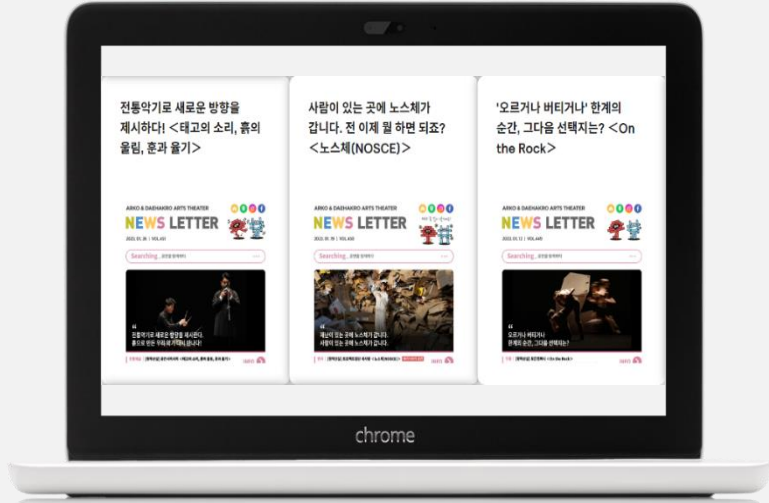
전통악기로 새로운 방향을 제시하다! <태고의 소리, 흙의 울림, 혼과 율기>

ARKO & DAEHAKRO ARTS THEATER
NEWS LETTER
2023. 01. 26 | VOL.63
Searching.. 공연을 검색하다
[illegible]
전통악기로 새로운 방향을 제시하다.
흙으로 만든 우리 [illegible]
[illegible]
NEXT

사람이 있는 곳에 노스체가 갑니다. 전 이제 뭘 하면 되죠? <노스체(NOSCE)>

ARKO & DAEHAKRO ARTS THEATER
NEWS LETTER
2023. 01. 19 | VOL.62
Searching.. 공연을 검색하다
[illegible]
재난이 있는 곳에 노스체가 갑니다.
사람이 있는 곳에 노스체가 갑니다.
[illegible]
NEXT

'오르거나 버티거나' 한계의 순간, 그다음 선택지는? <On the Rock>

ARKO & DAEHAKRO ARTS THEATER
NEWS LETTER
2023. 01. 12 | VOL.61
Searching.. 공연을 검색하다
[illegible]
오르거나 버티거나
한계의 순간, 그다음 선택지는?
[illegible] <On the Rock>
NEXT

chrome